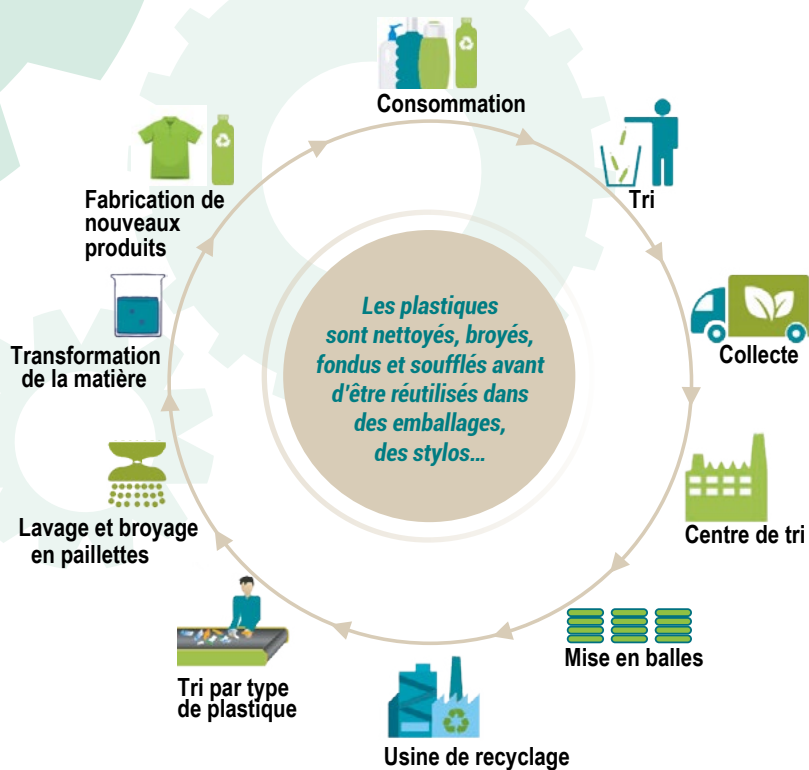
Consommation

Tri

Collecte

Centre de tri

Mise en balles

Usine de recyclage

Tri par type de plastique

Lavage et broyage en paillettes

Transformation de la matière

Fabrication de nouveaux produits

Les plastiques sont nettoyés, broyés, fondus et soufflés avant d'être réutilisés dans des emballages, des stylos...